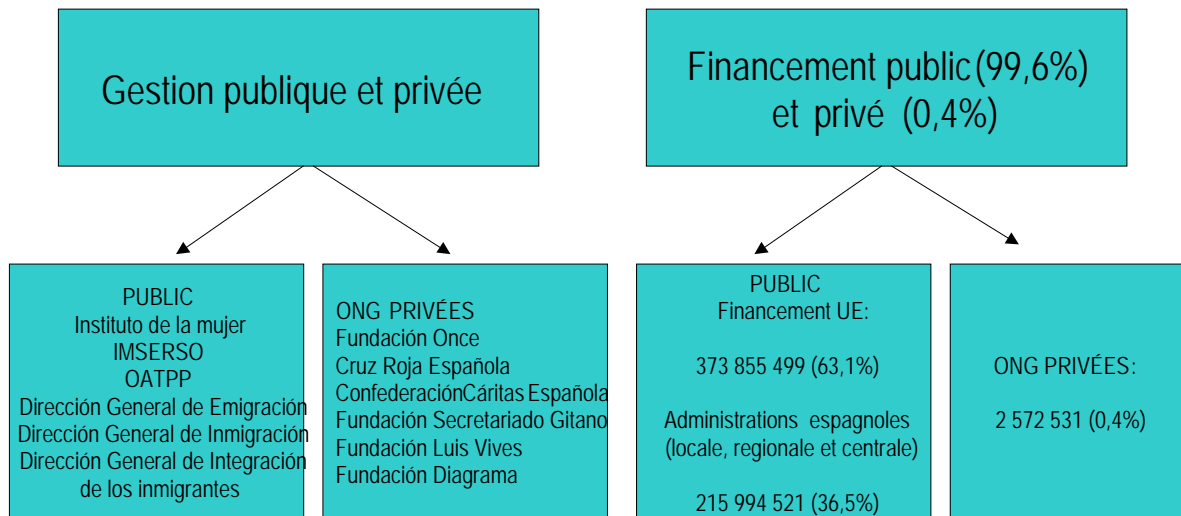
Gestion publique et privée

Financement public (99,6%) et privé (0,4%)

PUBLIC
Instituto de la mujer
IMSERSO
OATPP
Dirección General de Emigración
Dirección General de Inmigración
Dirección General de Integración de los inmigrantes

ONG PRIVÉES
Fundación Once
Cruz Roja Española
ConfederaciónCáritas Española
Fundación Secretariado Gitano
Fundación Luis Vives
Fundación Diagrama

PUBLIC
Financement UE:

373 855 499 (63,1%)

Administrations espagnoles (locale, regionale et centrale)

215 994 521 (36,5%)

ONG PRIVÉES:

2 572 531 (0,4%)